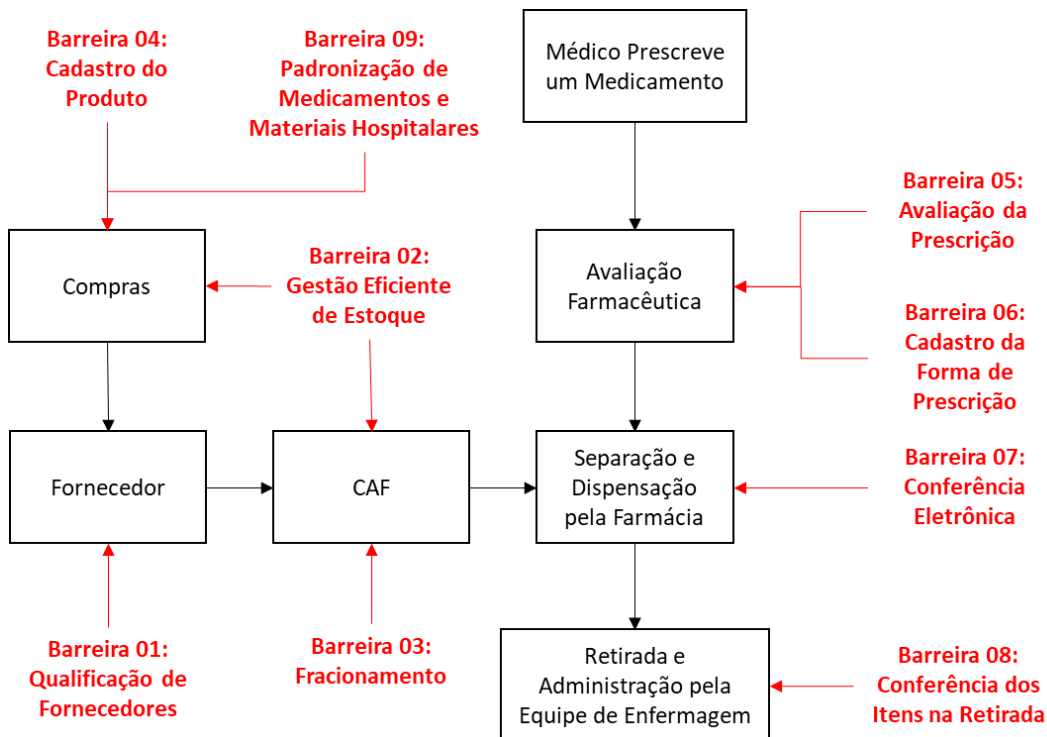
Barreira 04: Cadastro do Produto

Barreira 09: Padronização de Medicamentos e Materiais Hospitalares

Médico Prescreve um Medicamento

Barreira 05: Avaliação da Prescrição

Compras

Barreira 02: Gestão Eficiente de Estoque

Avaliação Farmacêutica

Barreira 06: Cadastro da Forma de Prescrição

Fornecedor

CAF

Separação e Dispensação pela Farmácia

Barreira 07: Conferência Eletrônica

Barreira 01: Qualificação de Fornecedores

Barreira 03: Fracionamento

Retirada e Administração pela Equipe de Enfermagem

Barreira 08: Conferência dos Itens na Retirada